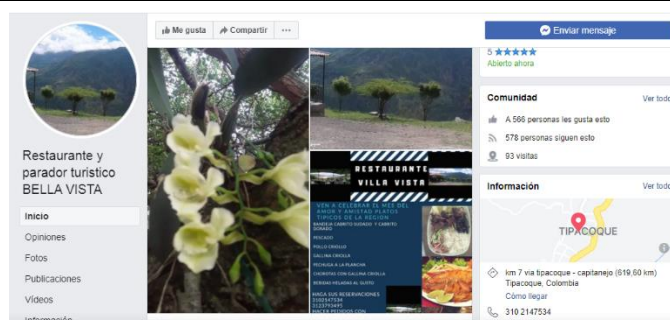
Me gusta
Compartir
...
Enviar mensaje

Restaurante y parador turistico BELLA VISTA

Inicio
Opiniones
Fotos
Publicaciones
Videos

5 ★★★★★
Abierto ahora

Comunidad
Ver todo
A 566 personas les gusta esto
578 personas siguen esto
93 visitas

Información
Ver todo
TIPACOQUE
km 7 via tipacoque - capitanejo (619,60 km)
Tipacoque, Colombia
Cómo llegar
310 2147534

RESTAURANTE
VILLA VISTA
VEN A CELEBRAR EL MES DEL AMOR Y AMISTAD PLATOS TIPICOS DE LA REGION
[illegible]
PESCADO
POLLO CRIOLLO
GALLINA CRIOLLA
PECHUGA A LA PLANCHA
CHOROTAS CON GALLINA CRIOLLA
BEBIDAS HELADAS AL GUSTO
HAGA SUS RESERVACIONES
3102147534
3123793495
HACER PEDIDOS CON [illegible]